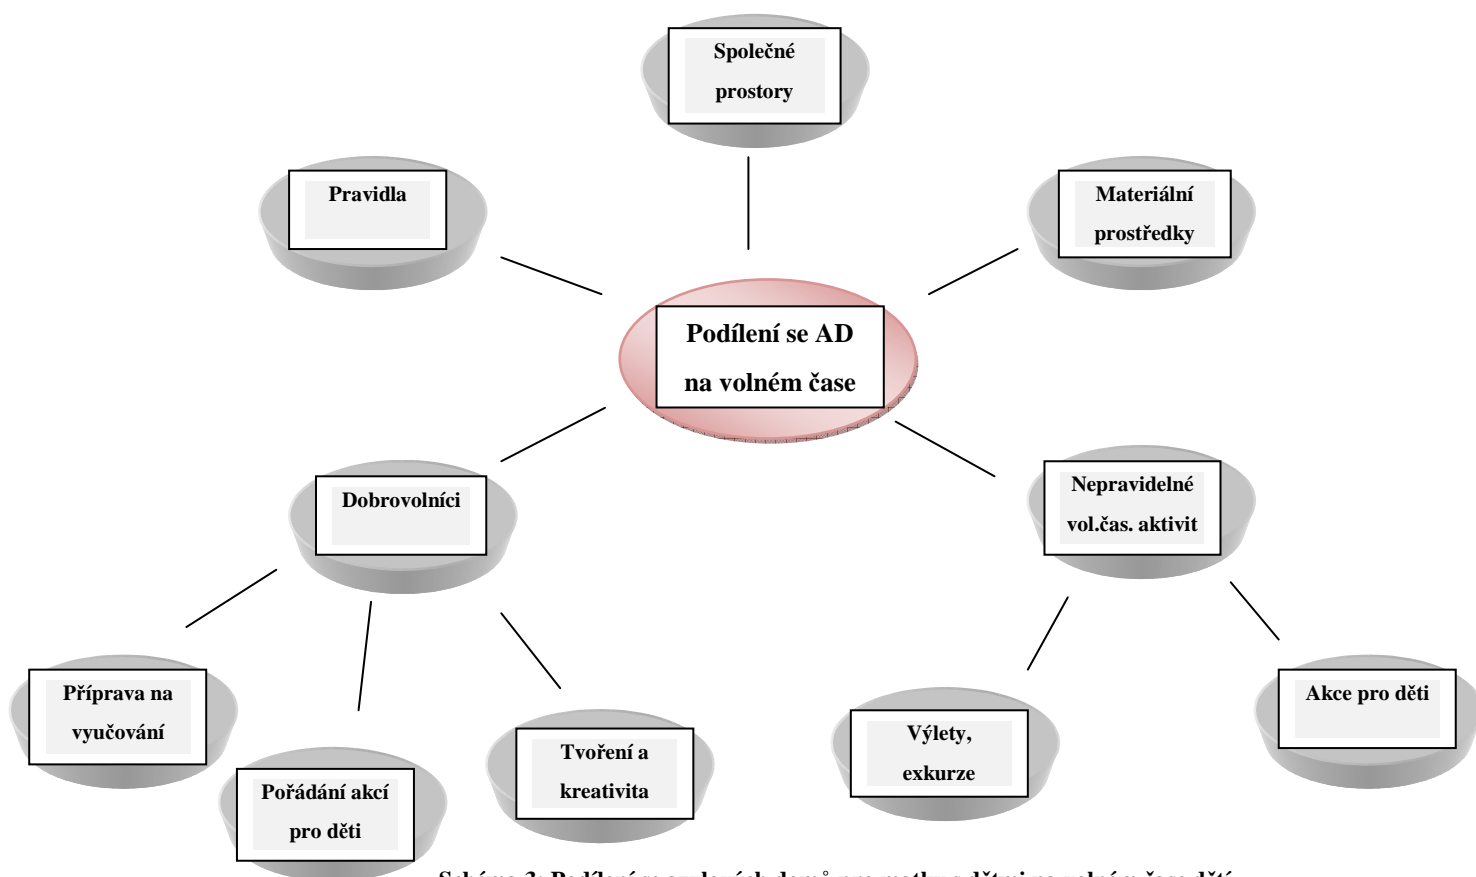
Společné prostory

Pravidla

Materiální prostředky

Podílení se AD na volném čase

Dobrovolníci

Nepravidelné vol.čas. aktivit

Příprava na vyučování

Pořádání akcí pro děti

Tvoření a kreativita

Výlety, exkurze

Akce pro děti

Schéma 3: Podílení se azylových domů pro matky s dětmi na volném čase dětí